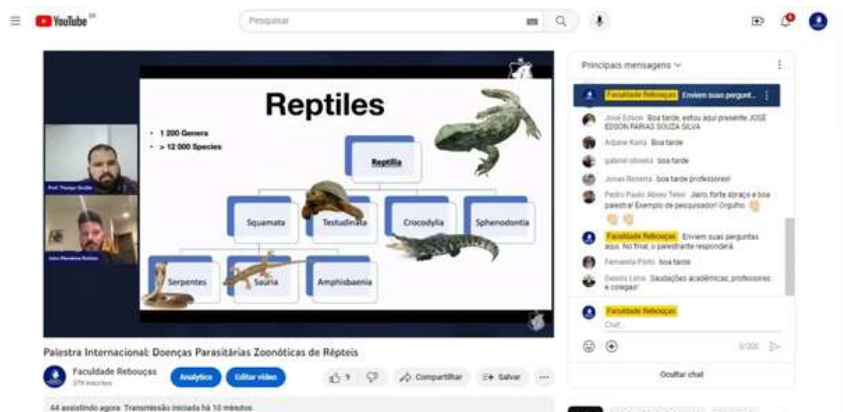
YouTube BR

Pesquisar

Reptiles

• 1 200 Genera
• > 12 000 Species

Reptilia

Squamata
Testudinata
Crocodylia
Sphenodontia

Serpentes
Sauria
Amphisbaenia

Prof. Thyago Giudice

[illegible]

Principais mensagens

Faculdade Rebouças Enviem suas pergunt...

José Edson Boa tarde, estou aqui presente JOSÉ EDSON FARIAS SOUZA SILVA

Adjane Katiá Boa tarde

gabriel oliveira boa tarde

Jonas Bezerra boa tarde professores!

Pedro Paulo Abreu Teles Jairo, forte abraço e boa palestra! Exemplo de pesquisador! Orgulho

Faculdade Rebouças Enviem suas perguntas aqui. No final, o palestrante responderá.

Fernanda Pinto boa tarde

Dennis Lima Saudações acadêmicas, professores e colegas!

Faculdade Rebouças

Chat...

0/200

Ocultar chat

Palestra Internacional: Doenças Parasitárias Zoonóticas de Répteis

Faculdade Rebouças
379 inscritos

Analytics
Editar vídeo
9
Compartilhar
Salvar

44 assistindo agora Transmissão iniciada há 10 minutos